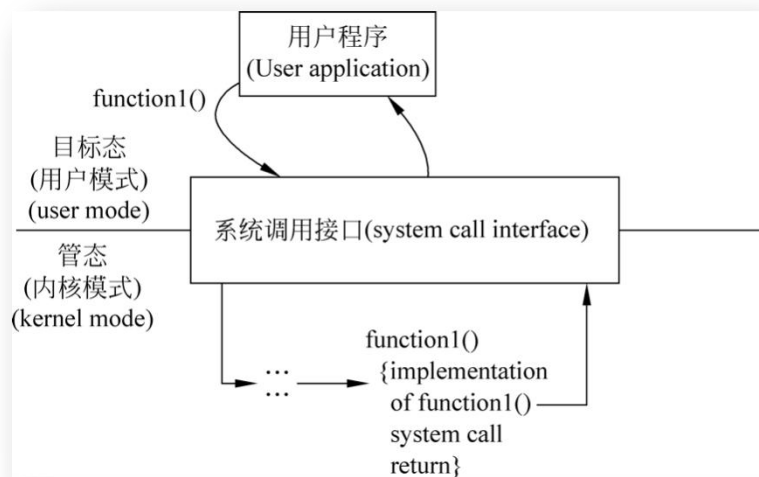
用户程序
(User application)

function1()

目标态
(用户模式)
(user mode)

系统调用接口(system call interface)

管态
(内核模式)
(kernel mode)

…
…

function1()
{implementation
of function1()
system call
return}